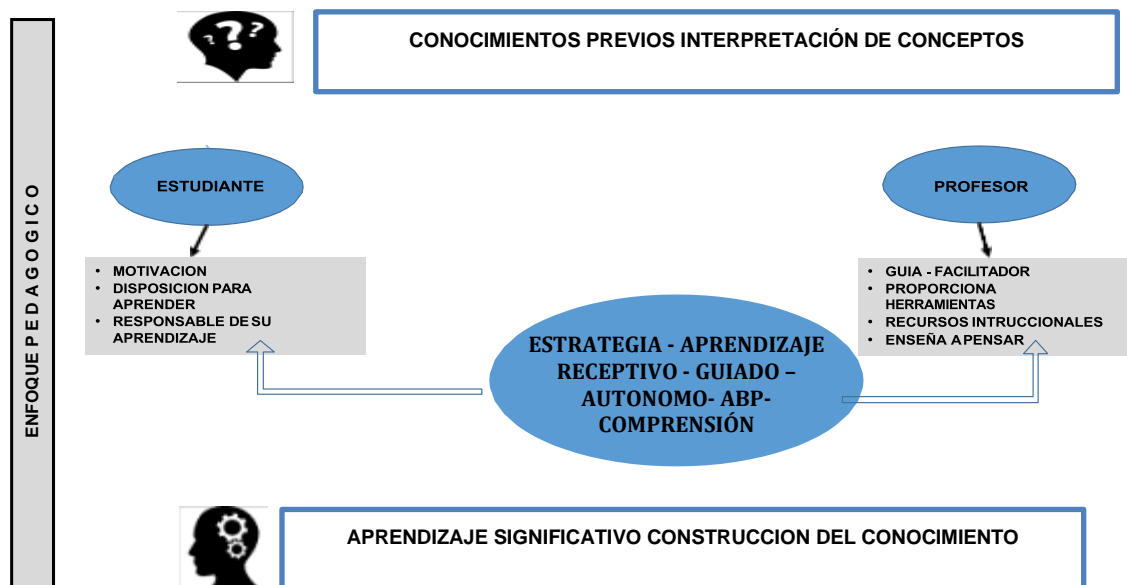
ENFOQUE PEDAGOGICO

CONOCIMIENTOS PREVIOS INTERPRETACIÓN DE CONCEPTOS

ESTUDIANTE

- MOTIVACION
- DISPOSICION PARA APRENDER
- RESPONSABLE DE SU APRENDIZAJE

PROFESOR

- GUIA - FACILITADOR
- PROPORCIONA HERRAMIENTAS
- RECURSOS INTRUCCIONALES
- ENSEÑA A PENSAR

ESTRATEGIA - APRENDIZAJE RECEPTIVO - GUIADO – AUTONOMO- ABP- COMPRENSIÓN

APRENDIZAJE SIGNIFICATIVO CONSTRUCCION DEL CONOCIMIENTO